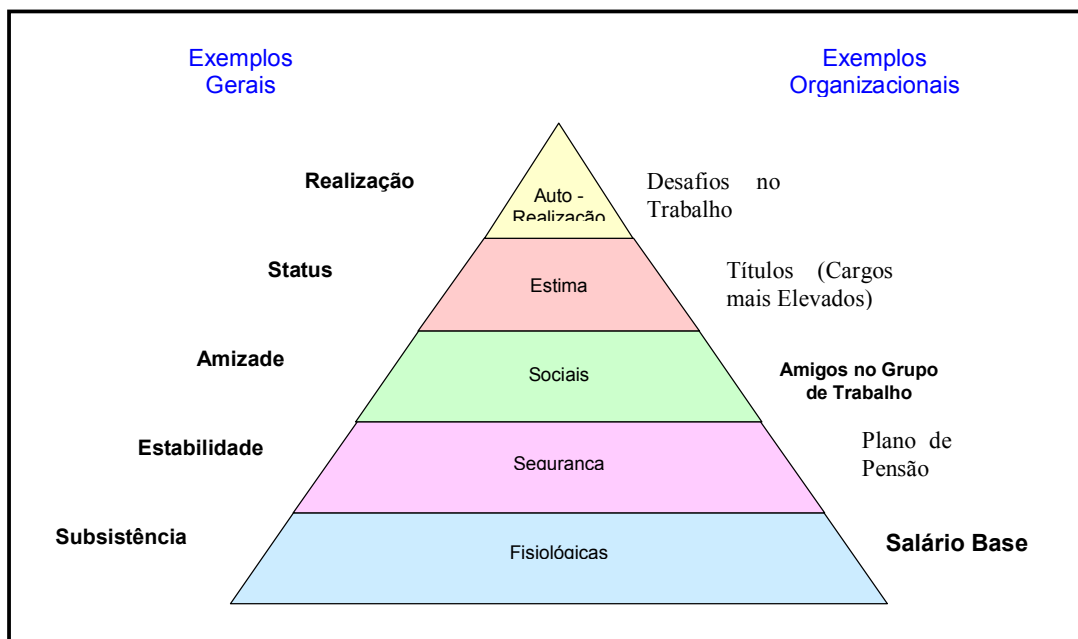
Exemplos Gerais

Exemplos Organizacionais

Realização

Auto - Realização

Desafios no Trabalho

Status

Estima

Títulos (Cargos mais Elevados)

Amizade

Sociais

Amigos no Grupo de Trabalho

Estabilidade

Seguranca

Plano de Pensão

Subsistência

Fisiológicas

Salário Base